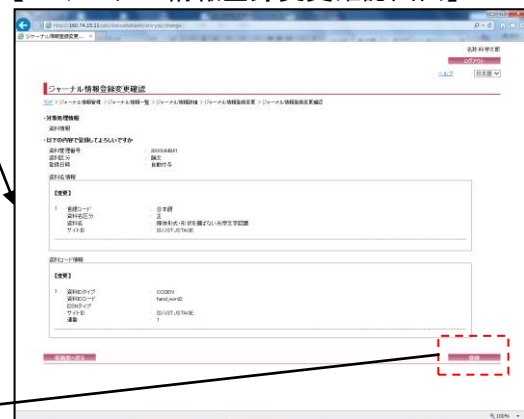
「　　　　　　情報登録変更確認」

ジャーナル情報登録変更...

名鉄 科学太郎

ログアウト

ヘルプ　日本語

ジャーナル情報登録変更確認

TOP > ジャーナル情報管理 > ジャーナル一覧 > ジャーナル情報詳細 > ジャーナル情報登録変更 > ジャーナル情報登録変更確認

・対象処理情報

資料情報

・以下の内容で登録してよろしいですか

資料管理番号　：　2000048841
資料区分　：　論文
登録日時　：　自動付与

資料名情報

【変更】

1　言語コード　：　日本語
資料名区分　：　主
資料名　：　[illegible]
サイトID　：　01/JST.JSTAGE

資料コード情報

【変更】

1　資料IDタイプ　：　CODEN
資料IDコード　：　hand_word0
IDENタイプ　：
サイトID　：　01/JST.JSTAGE
連番　：　1

変更画面へ戻る

登録

100%